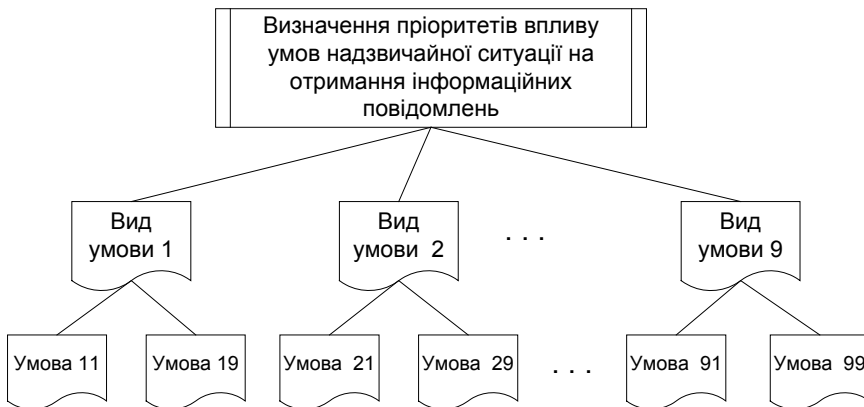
Визначення пріоритетів впливу умов надзвичайної ситуації на отримання інформаційних повідомлень

Вид умови 1

Вид умови 2

. . .

Вид умови 9

Умова 11

Умова 19

Умова 21

Умова 29

. . .

Умова 91

Умова 99